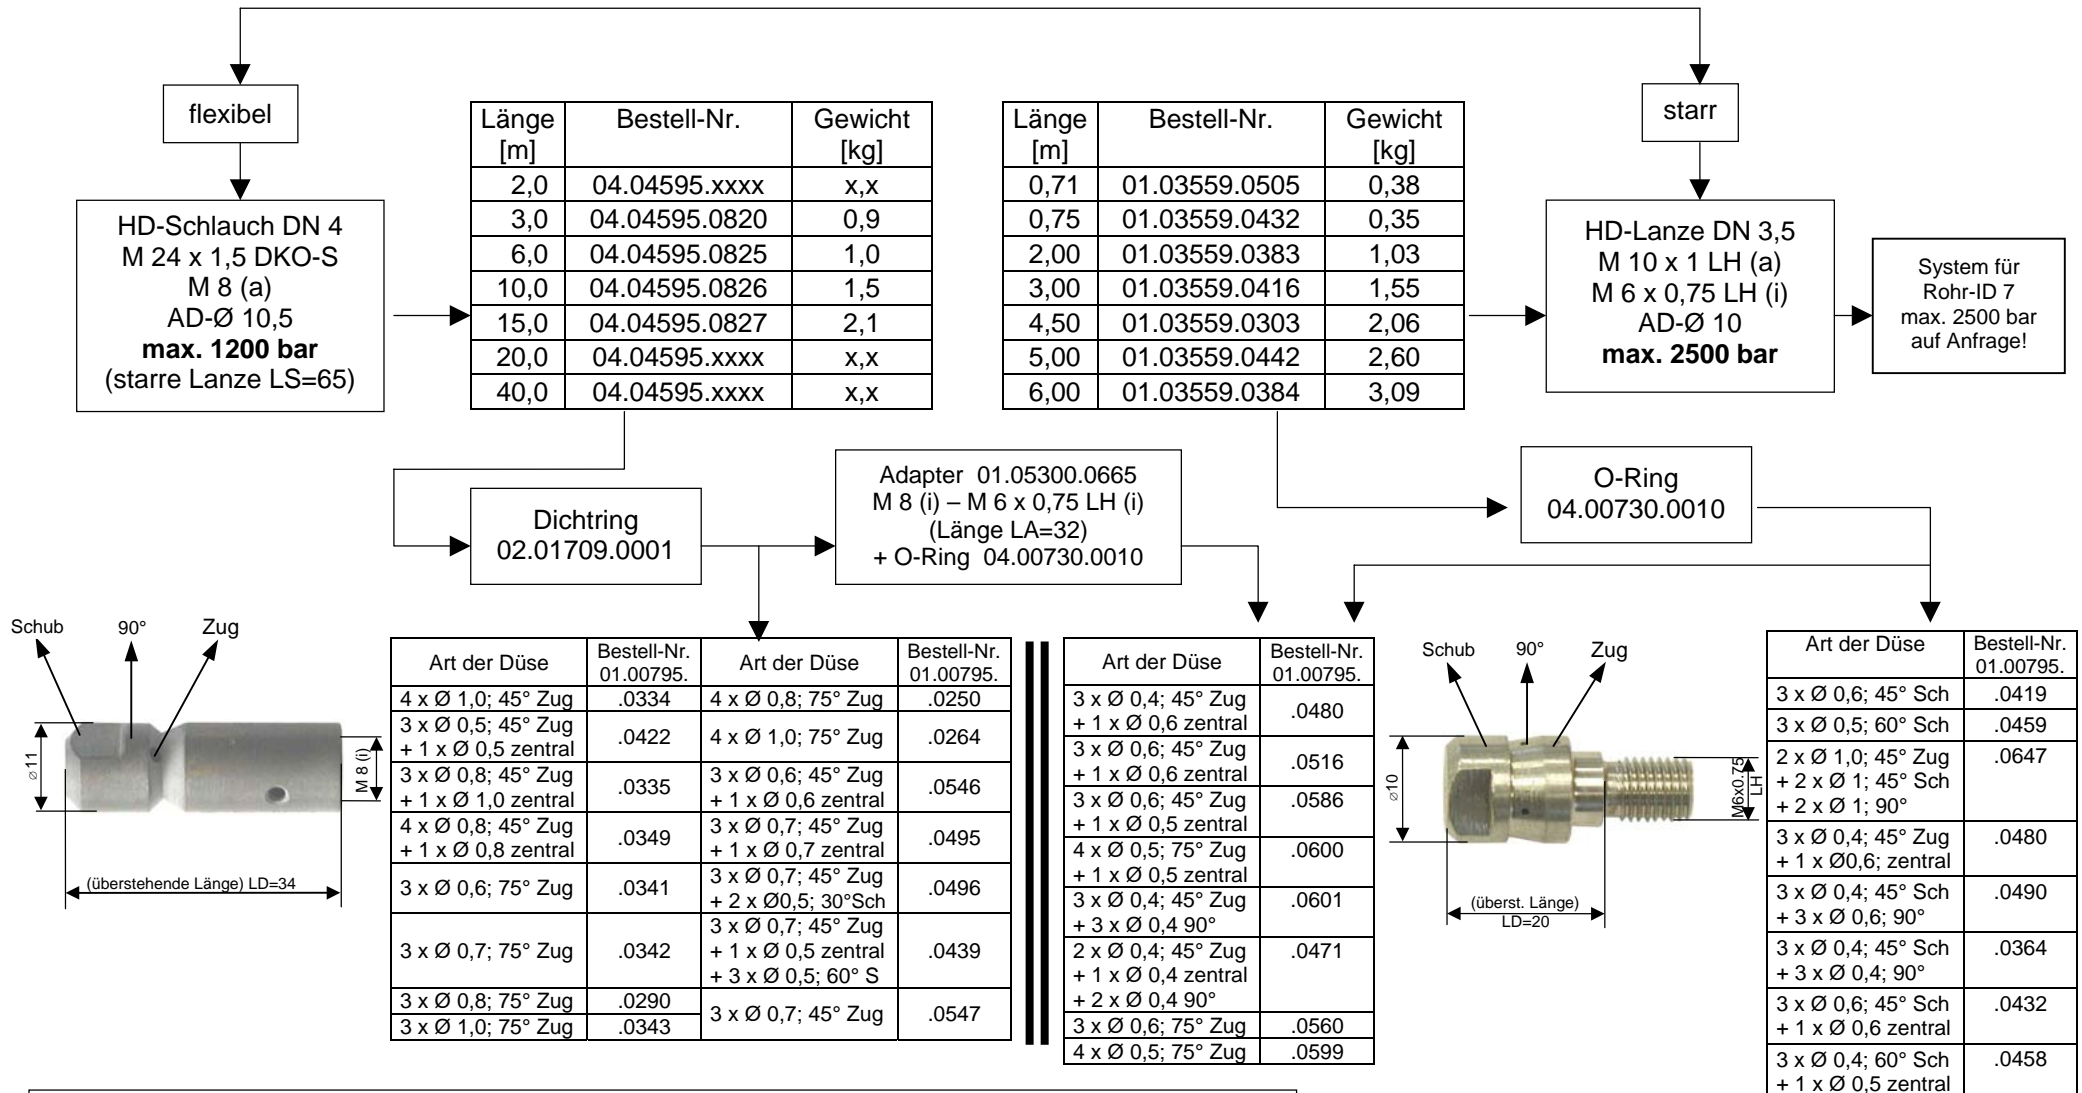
flexibel

HD-Schlauch DN 4
M 24 x 1,5 DKO-S
M 8 (a)
AD-Ø 10,5
**max. 1200 bar**
(starre Lanze LS=65)

| Länge [m] | Bestell-Nr. | Gewicht [kg] |
|---|---|---|
| 2,0 | 04.04595.xxxx | x,x |
| 3,0 | 04.04595.0820 | 0,9 |
| 6,0 | 04.04595.0825 | 1,0 |
| 10,0 | 04.04595.0826 | 1,5 |
| 15,0 | 04.04595.0827 | 2,1 |
| 20,0 | 04.04595.xxxx | x,x |
| 40,0 | 04.04595.xxxx | x,x |

| Länge [m] | Bestell-Nr. | Gewicht [kg] |
|---|---|---|
| 0,71 | 01.03559.0505 | 0,38 |
| 0,75 | 01.03559.0432 | 0,35 |
| 2,00 | 01.03559.0383 | 1,03 |
| 3,00 | 01.03559.0416 | 1,55 |
| 4,50 | 01.03559.0303 | 2,06 |
| 5,00 | 01.03559.0442 | 2,60 |
| 6,00 | 01.03559.0384 | 3,09 |

starr

HD-Lanze DN 3,5
M 10 x 1 LH (a)
M 6 x 0,75 LH (i)
AD-Ø 10
**max. 2500 bar**

System für Rohr-ID 7 max. 2500 bar auf Anfrage!

Dichtring
02.01709.0001

Adapter 01.05300.0665
M 8 (i) – M 6 x 0,75 LH (i)
(Länge LA=32)
+ O-Ring 04.00730.0010

O-Ring
04.00730.0010

Schub 90° Zug
ø11
M 8 (i)
(überstehende Länge) LD=34

| Art der Düse | Bestell-Nr. 01.00795. | Art der Düse | Bestell-Nr. 01.00795. |
|---|---|---|---|
| 4 x Ø 1,0; 45° Zug | .0334 | 4 x Ø 0,8; 75° Zug | .0250 |
| 3 x Ø 0,5; 45° Zug + 1 x Ø 0,5 zentral | .0422 | 4 x Ø 1,0; 75° Zug | .0264 |
| 3 x Ø 0,8; 45° Zug + 1 x Ø 1,0 zentral | .0335 | 3 x Ø 0,6; 45° Zug + 1 x Ø 0,6 zentral | .0546 |
| 4 x Ø 0,8; 45° Zug + 1 x Ø 0,8 zentral | .0349 | 3 x Ø 0,7; 45° Zug + 1 x Ø 0,7 zentral | .0495 |
| 3 x Ø 0,6; 75° Zug | .0341 | 3 x Ø 0,7; 45° Zug + 2 x Ø0,5; 30°Sch | .0496 |
| 3 x Ø 0,7; 75° Zug | .0342 | 3 x Ø 0,7; 45° Zug + 1 x Ø 0,5 zentral + 3 x Ø 0,5; 60° S | .0439 |
| 3 x Ø 0,8; 75° Zug | .0290 | 3 x Ø 0,7; 45° Zug | .0547 |
| 3 x Ø 1,0; 75° Zug | .0343 | | |

| Art der Düse | Bestell-Nr. 01.00795. |
|---|---|
| 3 x Ø 0,4; 45° Zug + 1 x Ø 0,6 zentral | .0480 |
| 3 x Ø 0,6; 45° Zug + 1 x Ø 0,6 zentral | .0516 |
| 3 x Ø 0,6; 45° Zug + 1 x Ø 0,5 zentral | .0586 |
| 4 x Ø 0,5; 75° Zug + 1 x Ø 0,5 zentral | .0600 |
| 3 x Ø 0,4; 45° Zug + 3 x Ø 0,4 90° | .0601 |
| 2 x Ø 0,4; 45° Zug + 1 x Ø 0,4 zentral + 2 x Ø 0,4 90° | .0471 |
| 3 x Ø 0,6; 75° Zug | .0560 |
| 4 x Ø 0,5; 75° Zug | .0599 |

Schub 90° Zug
ø10
M6x0,75 LH
(überst. Länge) LD=20

| Art der Düse | Bestell-Nr. 01.00795. |
|---|---|
| 3 x Ø 0,6; 45° Sch | .0419 |
| 3 x Ø 0,5; 60° Sch | .0459 |
| 2 x Ø 1,0; 45° Zug + 2 x Ø 1; 45° Sch + 2 x Ø 1; 90° | .0647 |
| 3 x Ø 0,4; 45° Zug + 1 x Ø0,6; zentral | .0480 |
| 3 x Ø 0,4; 45° Sch + 3 x Ø 0,6; 90° | .0490 |
| 3 x Ø 0,4; 45° Sch + 3 x Ø 0,4; 90° | .0364 |
| 3 x Ø 0,6; 45° Sch + 1 x Ø 0,6 zentral | .0432 |
| 3 x Ø 0,4; 60° Sch + 1 x Ø 0,5 zentral | .0458 |